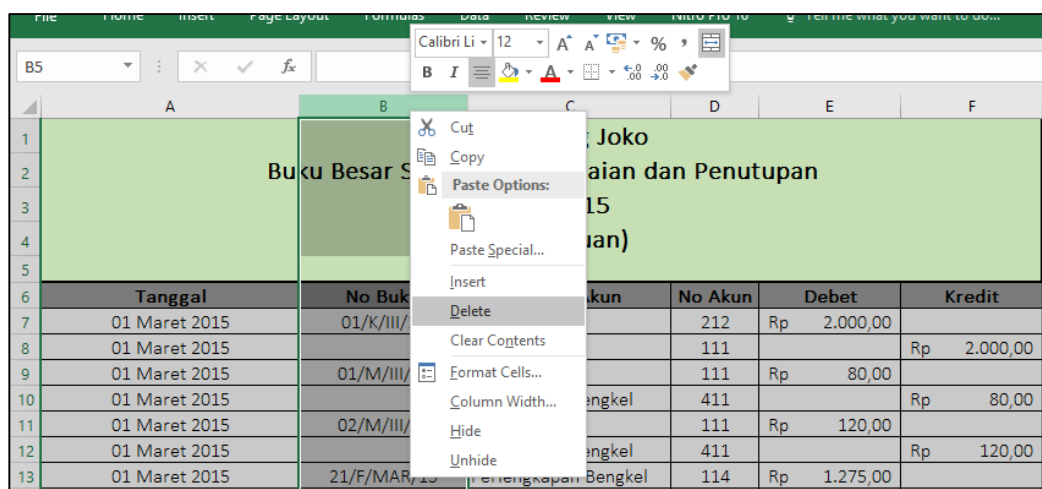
File Home Insert Page Layout Formulas Data Review View Nitro Pro 10 Tell me what you want to do...

B5

Calibri Li 12 A A % ,
B I A

A B C D E F

1 Joko
2 Buku Besar S aian dan Penutupan
3 15
4 uan)
5

Cut
Copy
Paste Options:
Paste Special...
Insert
Delete
Clear Contents
Format Cells...
Column Width...
Hide
Unhide

| | A | B | C | D | E | F |
|---|---|---|---|---|---|---|
| 6 | Tanggal | No Buk | akun | No Akun | Debet | Kredit |
| 7 | 01 Maret 2015 | 01/K/III/ | | 212 | Rp 2.000,00 | |
| 8 | 01 Maret 2015 | | | 111 | | Rp 2.000,00 |
| 9 | 01 Maret 2015 | 01/M/III/ | | 111 | Rp 80,00 | |
| 10 | 01 Maret 2015 | | engkel | 411 | | Rp 80,00 |
| 11 | 01 Maret 2015 | 02/M/III/ | | 111 | Rp 120,00 | |
| 12 | 01 Maret 2015 | | engkel | 411 | | Rp 120,00 |
| 13 | 01 Maret 2015 | 21/F/MAR/15 | Perlengkapan Bengkel | 114 | Rp 1.275,00 | |